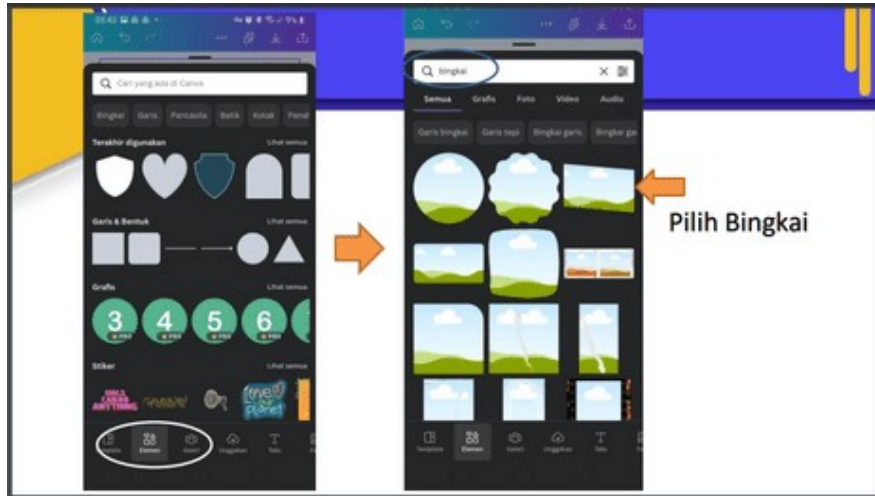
05.43

Cari yang ada di Canva

Bingkai Garis Pancasila Batik Kotak Panel

Terakhir digunakan Lihat semua

Garis & Bentuk Lihat semua

Grafis Lihat semua

3 4 5 6

PRO PRO PRO PRO

Stiker Lihat semua

Template Elemen Dalam Unggahan Teks

bingkai

Semua Grafis Foto Video Audio

Garis bingkai Garis tepi Bingkai garis Bingkai ga

Template Elemen Dalam Unggahan Teks

Pilih Bingkai